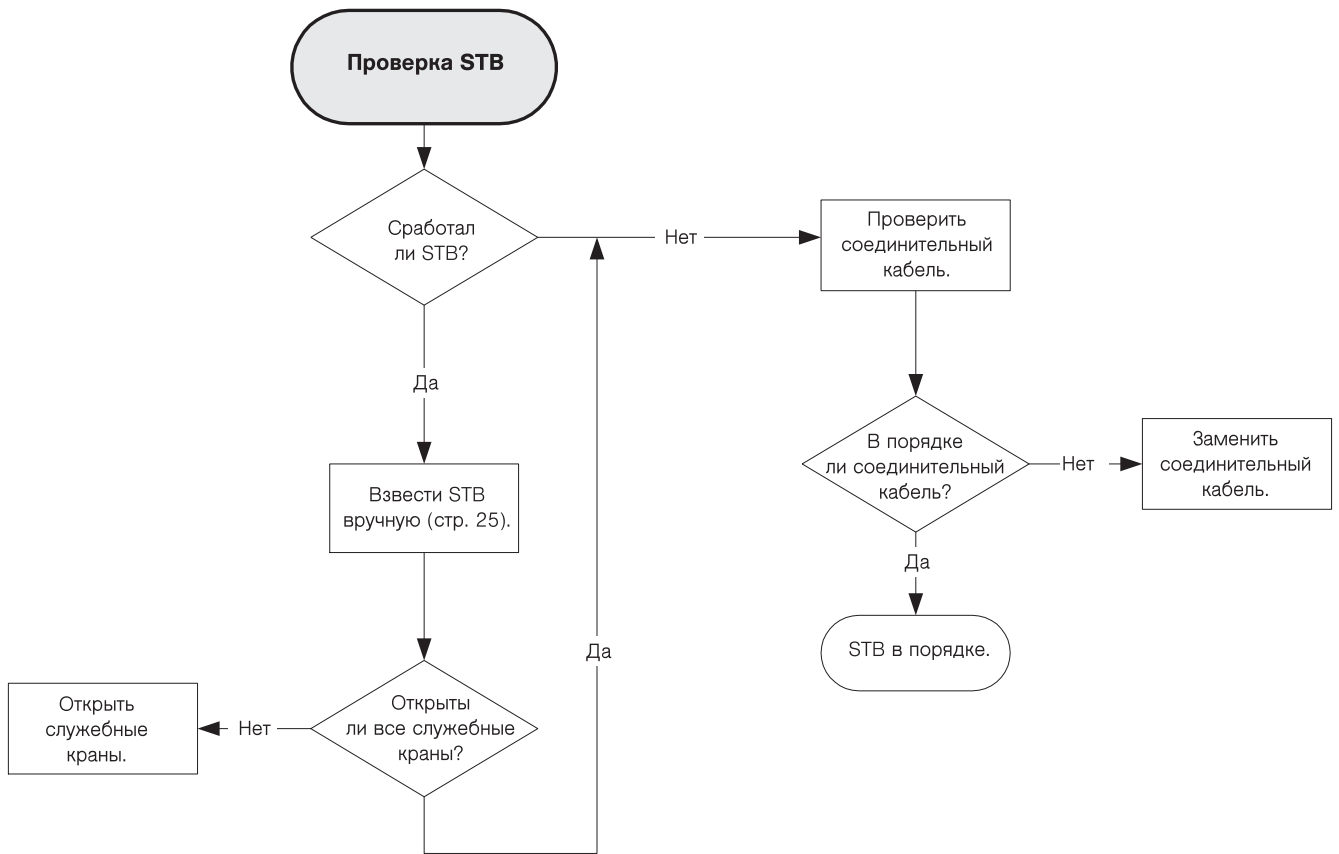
Проверка STB

Сработал ли STB?

Нет

Проверить соединительный кабель.

Да

Взвести STB вручную (стр. 25).

В порядке ли соединительный кабель?

Нет

Заменить соединительный кабель.

Да

STB в порядке.

Да

Открыть служебные краны.

Нет

Открыты ли все служебные краны?